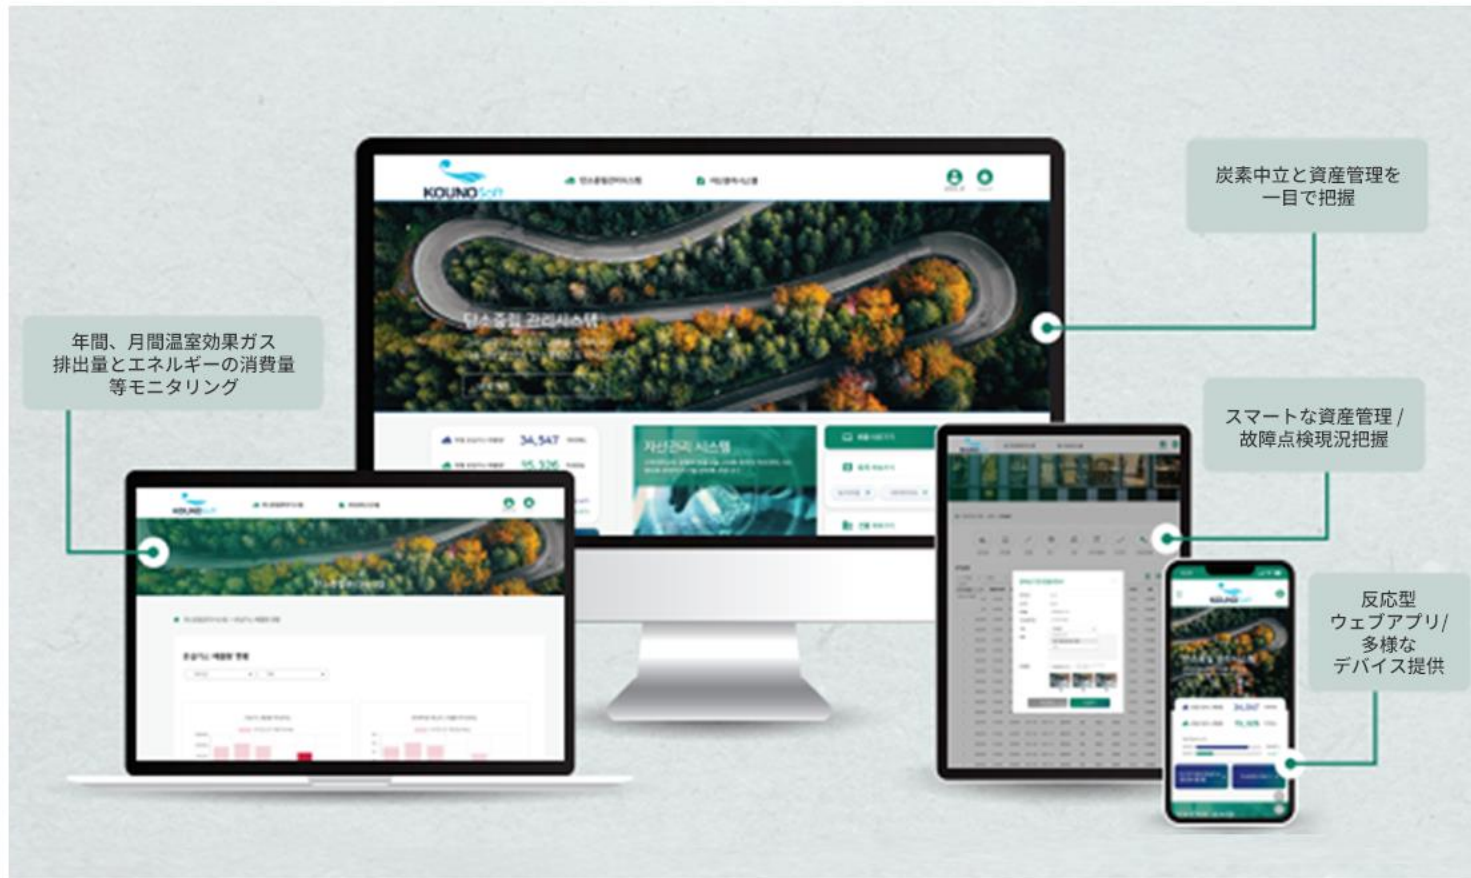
炭素中立と資産管理を一目で把握

年間、月間温室効果ガス排出量とエネルギーの消費量等モニタリング

スマートな資産管理 / 故障点検現況把握

反応型ウェブアプリ / 多様なデバイス提供

KOUNO

탄소중립 관리시스템

자산관리 시스템

34,547

95,326

34,547

95,326